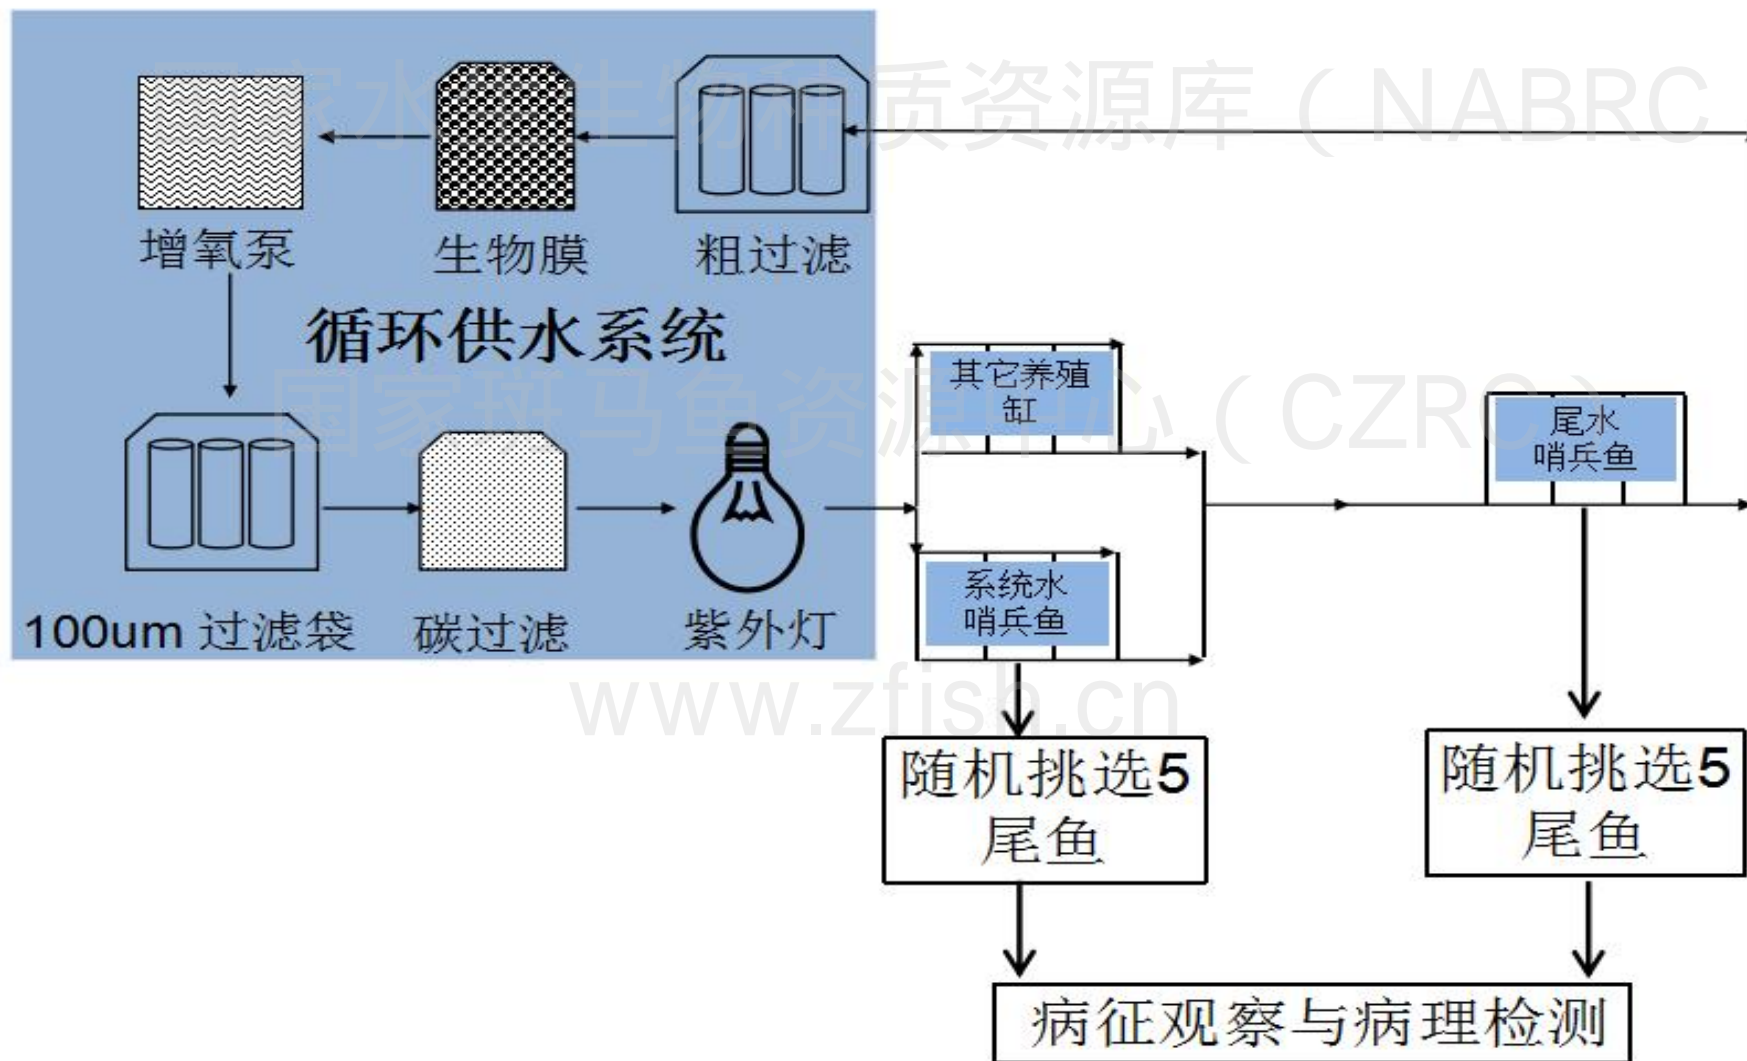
增氧泵

生物膜

粗过滤

循环供水系统

100um 过滤袋

碳过滤

紫外灯

其它养殖缸

系统水哨兵鱼

尾水哨兵鱼

随机挑选5尾鱼

随机挑选5尾鱼

病征观察与病理检测

国家水生生物种质资源库（NABRC）

国家斑马鱼资源中心（CZRC）

www.zfish.cn